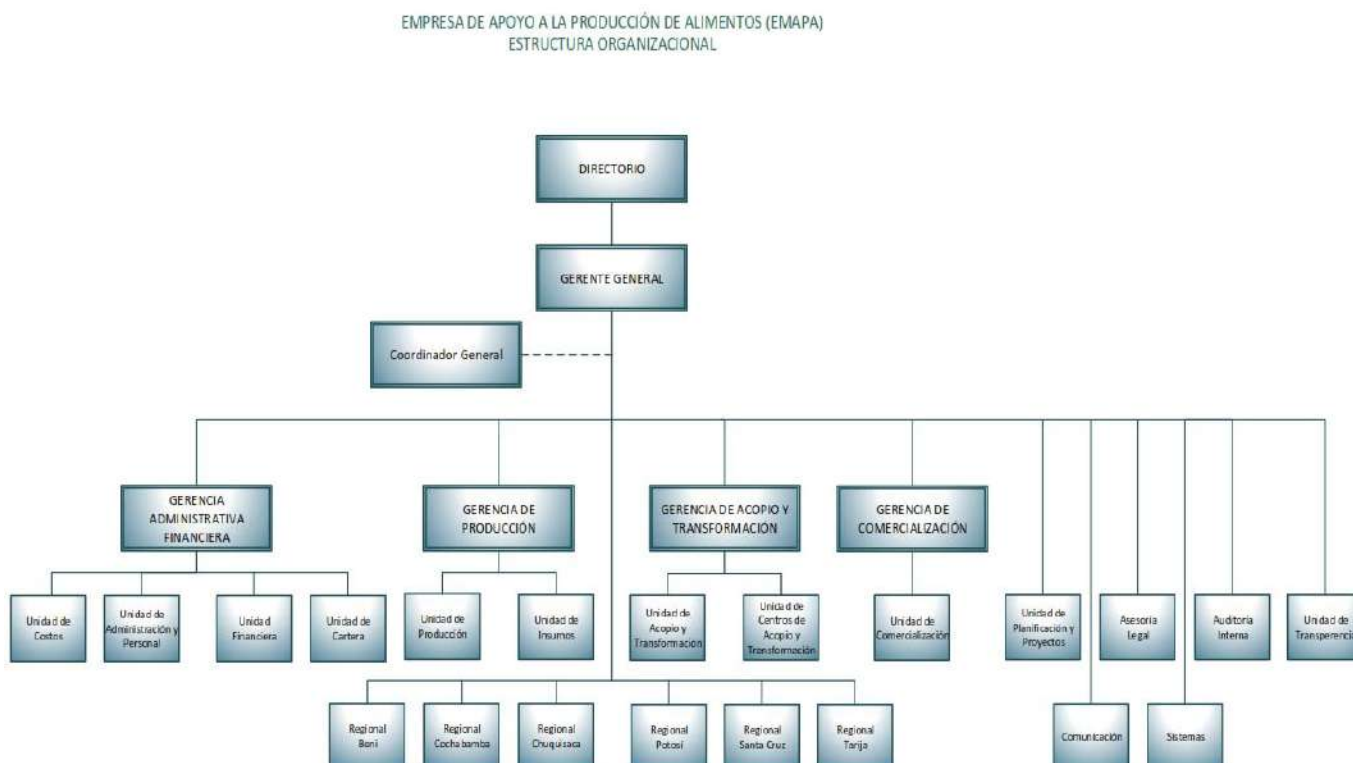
EMPRESA DE APOYO A LA PRODUCCIÓN DE ALIMENTOS (EMAPA)
ESTRUCTURA ORGANIZACIONAL

DIRECTORIO

GERENTE GENERAL

Coordinador General

GERENCIA ADMINISTRATIVA FINANCIERA

GERENCIA DE PRODUCCIÓN

GERENCIA DE ACOPIO Y TRANSFORMACIÓN

GERENCIA DE COMERCIALIZACIÓN

Unidad de Costos

Unidad de Administración y Personal

Unidad Financiera

Unidad de Cartera

Unidad de Producción

Unidad de Insumos

Unidad de Acopio y Transformacion

Unidad de Centros de Acopio y Transformación

Unidad de Comercialización

Unidad de Planificación y Proyectos

Asesoria Legal

Auditoria Interna

Unidad de Transperenci

Regional Beni

Regional Cochabamba

Regional Chuquisaca

Regional Potosí

Regional Santa Cruz

Regional Tarija

Comunicación

Sistemas